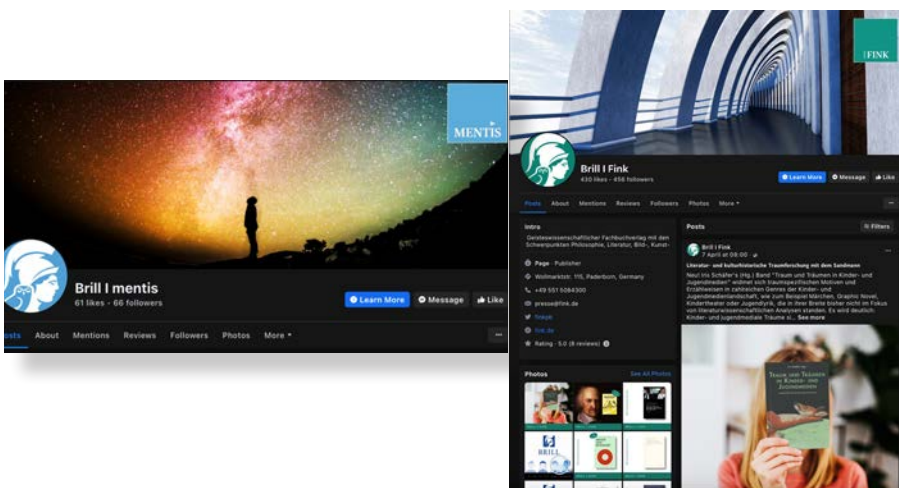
MENTIS

Brill I mentis
61 likes · 66 followers

Learn More
Message
Like

osts
About
Mentions
Reviews
Followers
Photos
More

FINK

Brill I Fink
430 likes · 458 followers

Learn More
Message
Like

Posts
About
Mentions
Reviews
Followers
Photos
More

Intro
Geisteswissenschaftlicher Fachbuchverlag mit den Schwerpunkten Philosophie, Literatur, Bild-, Kunst-

Page · Publisher
Wollmarktstr. 115, Paderborn, Germany
+49 551 5084300
presse@fink.de
fink.de
Rating · 5.0 (8 reviews)

Photos
See All Photos

BRILL

Posts
Filters

Brill I Fink
7 April at 09:00

Literatur- und kulturhistorische Traumforschung mit dem Sandmann

Neu! Iris Schäfer's (Hg.) Band "Traum und Träumen in Kinder- und Jugendmedien" widmet sich traumspezifischen Motiven und Erzählweisen in zahlreichen Genres der Kinder- und Jugendmedienlandschaft, wie zum Beispiel Märchen, Graphic Novel, Kindertheater oder Jugendlyrik, die in ihrer Breite bisher nicht im Fokus von literaturwissenschaftlichen Analysen standen. Es wird deutsch- Kinder- und jugendmediale Träume u... See more

TRAUM UND TRÄUMEN IN KINDER- UND JUGENDMEDIEN